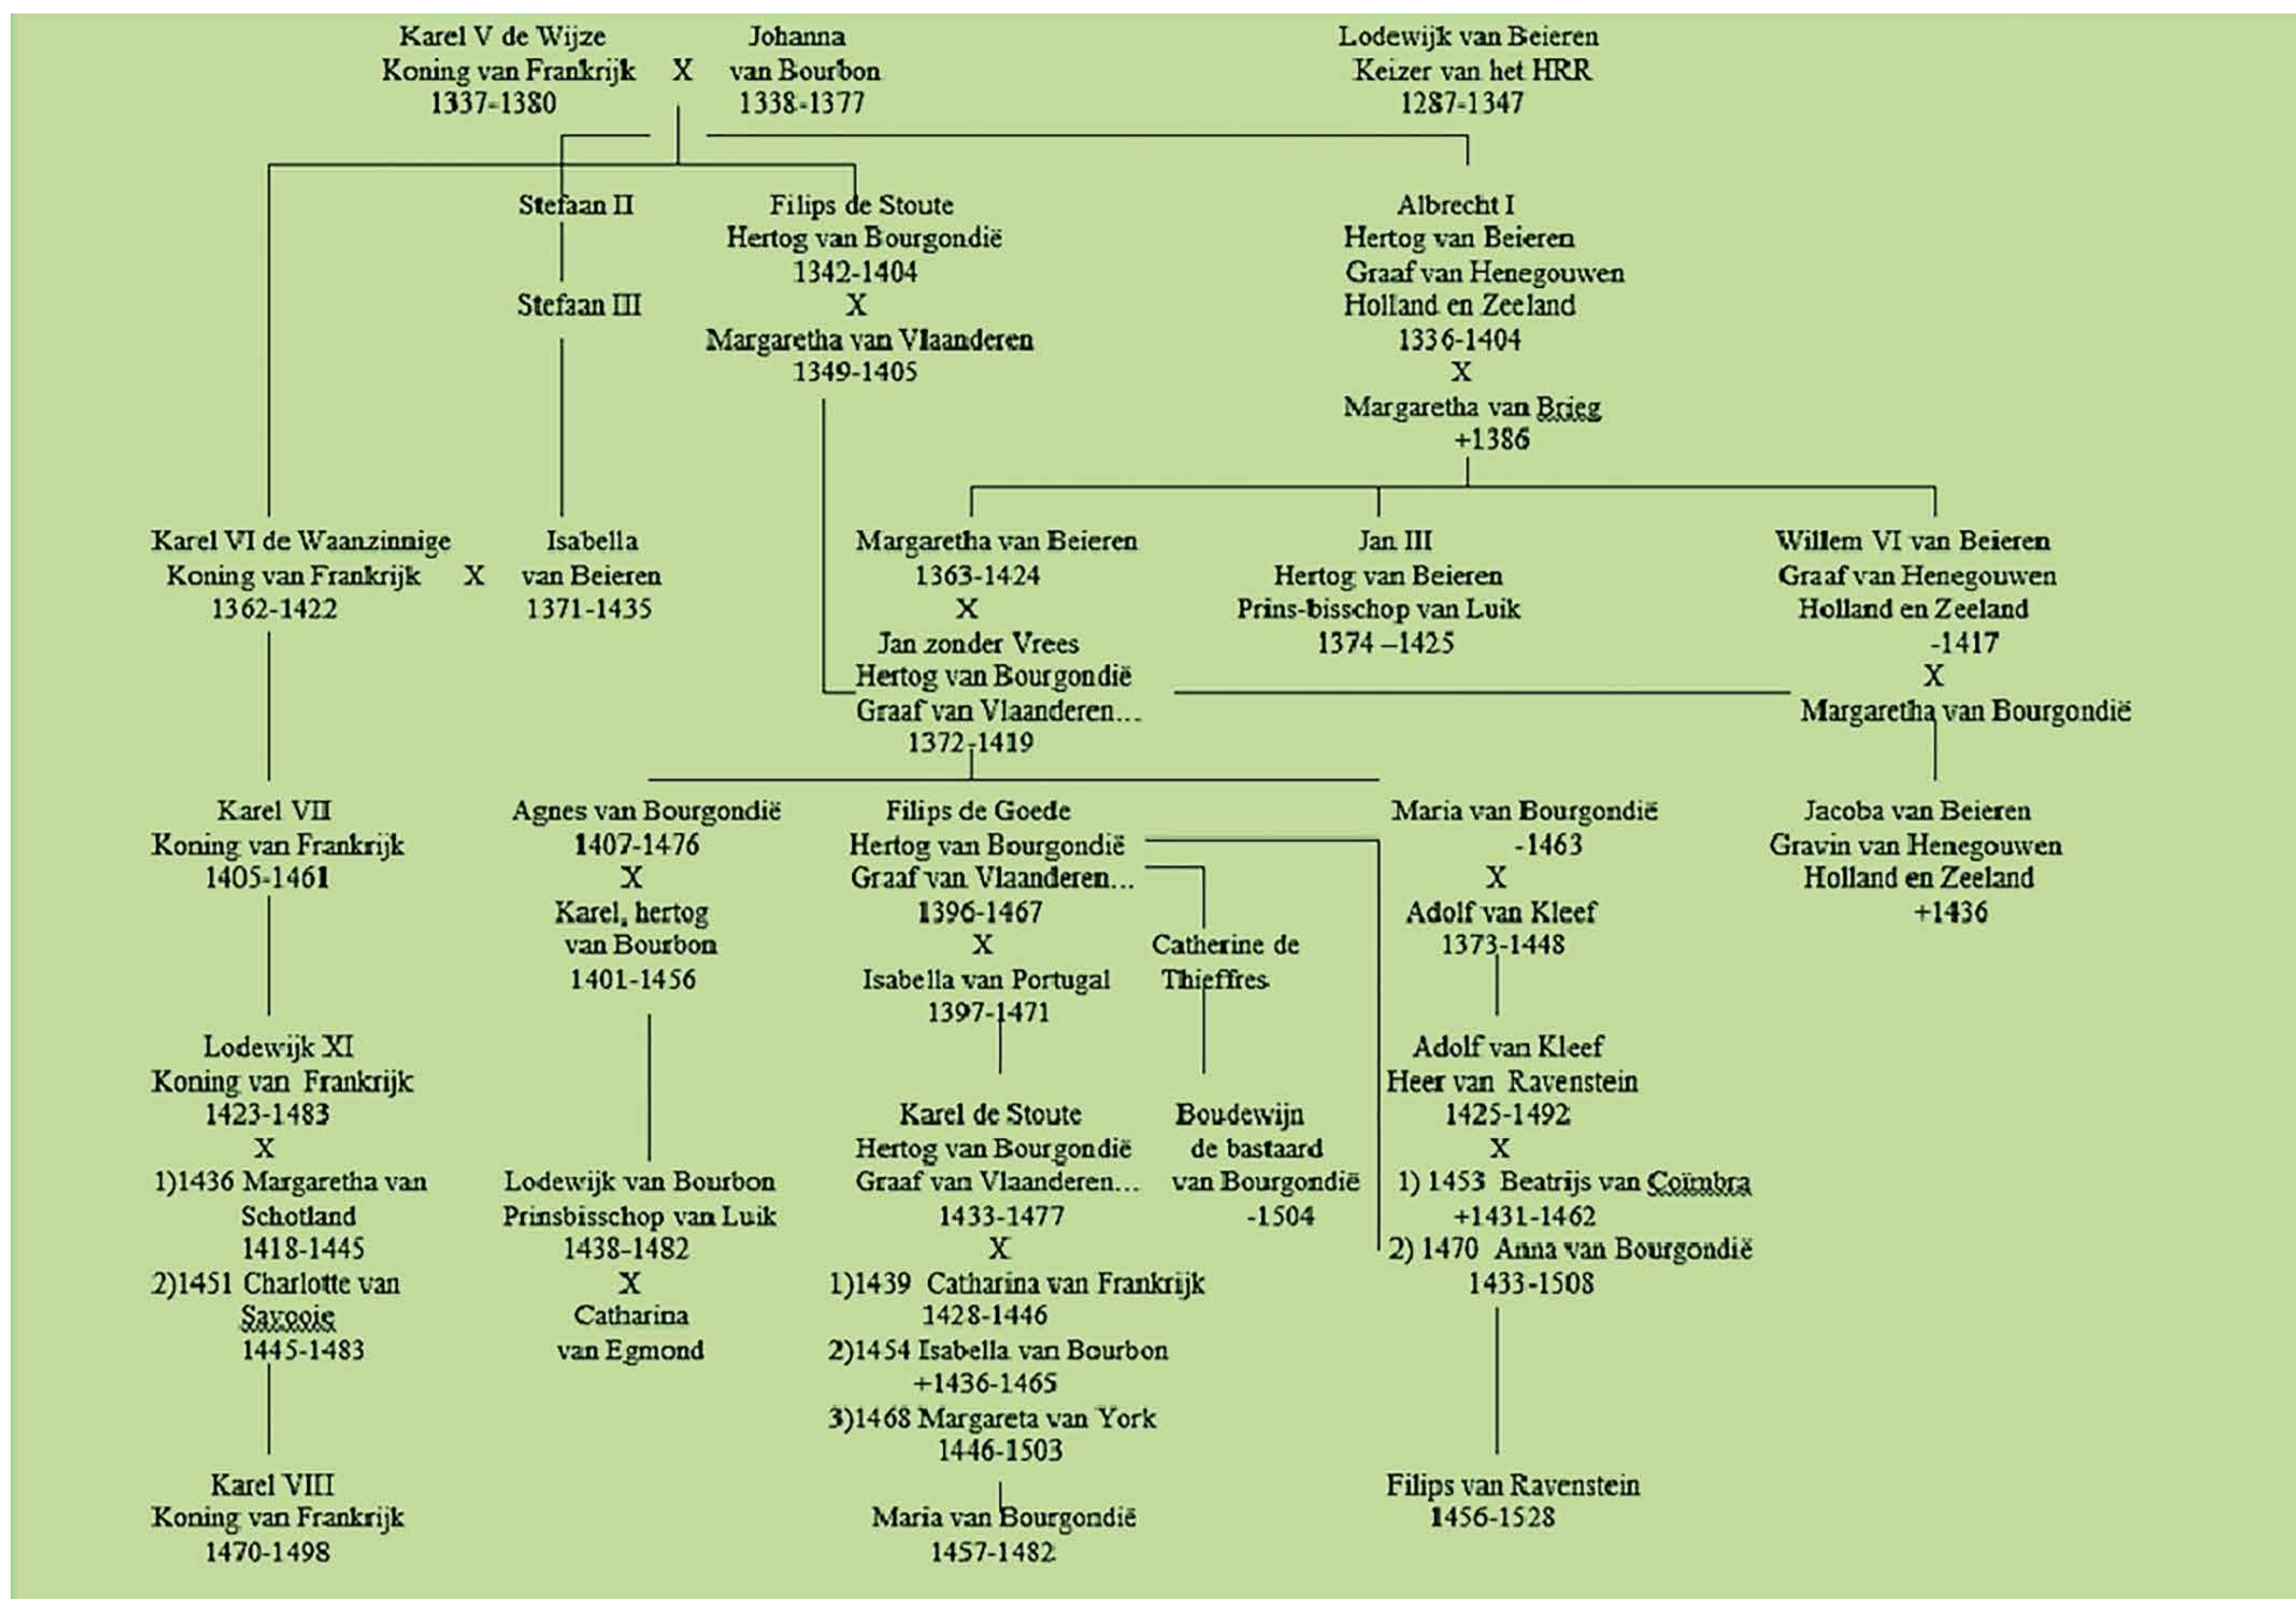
Karel V de Wijze
Koning van Frankrijk
1337-1380

X

Johanna
van Bourbon
1338-1377

Lodewijk van Beieren
Keizer van het HRR
1287-1347

Stefaan II

Stefaan III

Filips de Stoute
Hertog van Bourgondië
1342-1404
X
Margaretha van Vlaanderen
1349-1405

Albrecht I
Hertog van Beieren
Graaf van Henegouwen
Holland en Zeeland
1336-1404
X
Margaretha van Brieg
+1386

Karel VI de Waanzinnige
Koning van Frankrijk
1362-1422

X

Isabella
van Beieren
1371-1435

Margaretha van Beieren
1363-1424
X
Jan zonder Vrees
Hertog van Bourgondië
Graaf van Vlaanderen…
1372-1419

Jan III
Hertog van Beieren
Prins-bisschop van Luik
1374 –1425

Willem VI van Beieren
Graaf van Henegouwen
Holland en Zeeland
-1417
X
Margaretha van Bourgondië

Karel VII
Koning van Frankrijk
1405-1461

Agnes van Bourgondië
1407-1476
X
Karel, hertog
van Bourbon
1401-1456

Filips de Goede
Hertog van Bourgondië
Graaf van Vlaanderen…
1396-1467
X
Isabella van Portugal
1397-1471

Catherine de
Thieffres

Maria van Bourgondië
-1463
X
Adolf van Kleef
1373-1448

Jacoba van Beieren
Gravin van Henegouwen
Holland en Zeeland
+1436

Lodewijk XI
Koning van Frankrijk
1423-1483
X
1)1436 Margaretha van
Schotland
1418-1445
2)1451 Charlotte van
Savooie
1445-1483

Lodewijk van Bourbon
Prinsbisschop van Luik
1438-1482
X
Catharina
van Egmond

Karel de Stoute
Hertog van Bourgondië
Graaf van Vlaanderen…
1433-1477
X
1)1439 Catharina van Frankrijk
1428-1446
2)1454 Isabella van Bourbon
+1436-1465
3)1468 Margareta van York
1446-1503

Boudewijn
de bastaard
van Bourgondië
-1504

Adolf van Kleef
Heer van Ravenstein
1425-1492
X
1) 1453 Beatrijs van Coïmbra
+1431-1462
2) 1470 Anna van Bourgondië
1433-1508

Karel VIII
Koning van Frankrijk
1470-1498

Maria van Bourgondië
1457-1482

Filips van Ravenstein
1456-1528